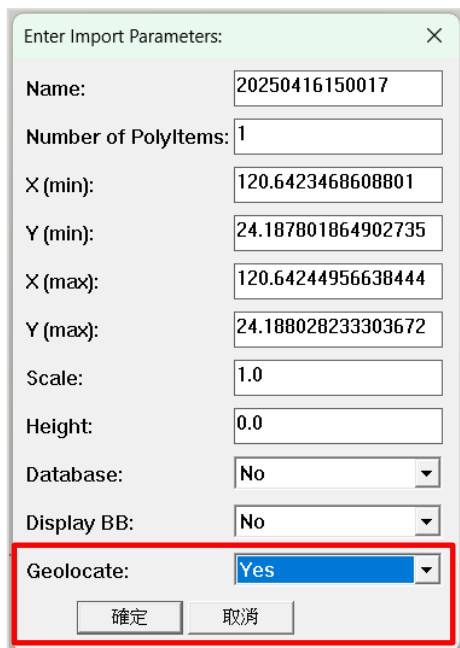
Enter Import Parameters:

Name: 20250416150017

Number of PolyItems: 1

X (min): 120.6423468608801

Y (min): 24.187801864902735

X (max): 120.64244956638444

Y (max): 24.188028233303672

Scale: 1.0

Height: 0.0

Database: No

Display BB: No

Geolocate: Yes

確定 取消